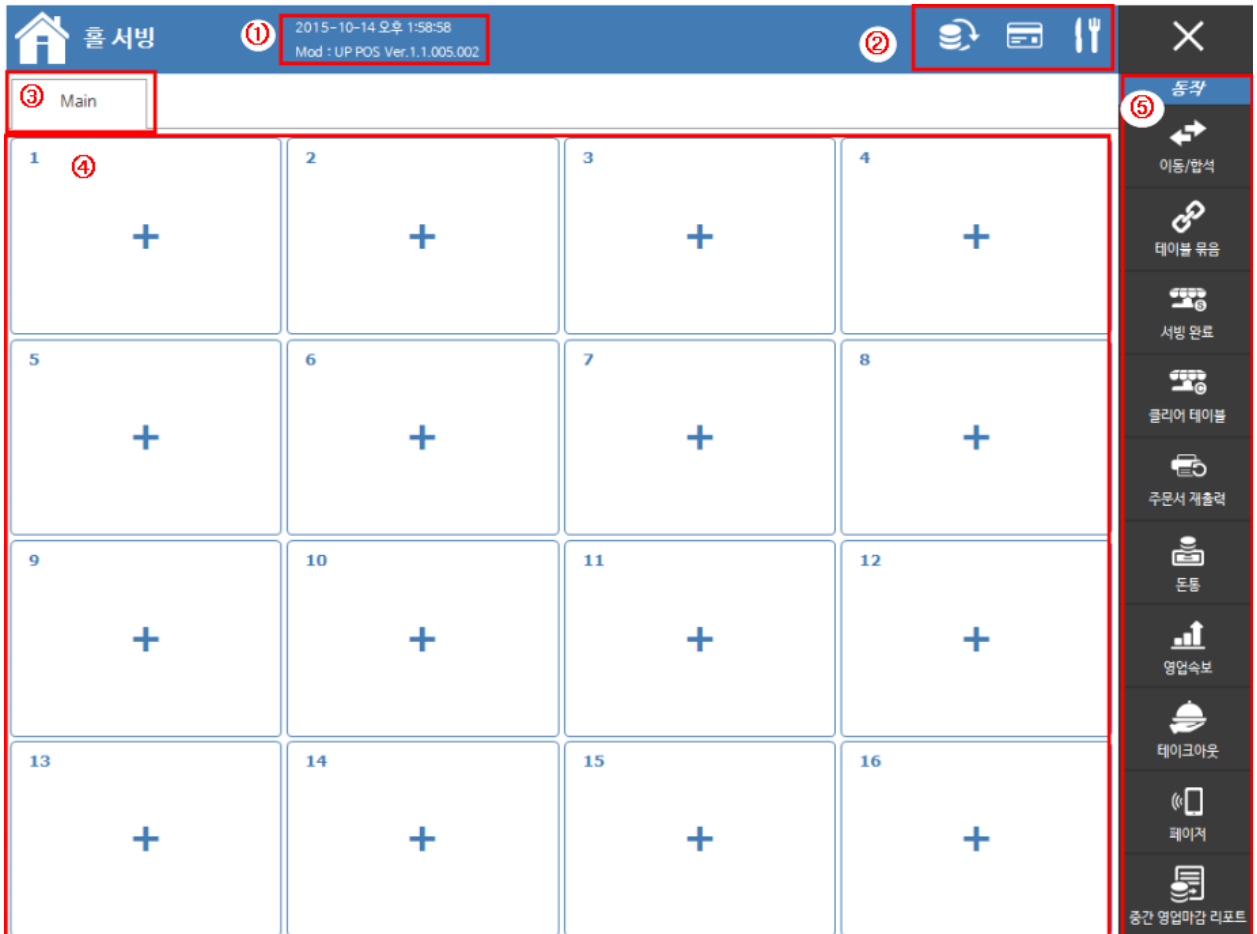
홀 서빙
①
2015-10-14 오후 1:58:58
Mod : UP POS Ver.1.1.005.002
②

③ Main

④

| 1 + | 2 + | 3 + | 4 + |
|---|---|---|---|
| 5 + | 6 + | 7 + | 8 + |
| 9 + | 10 + | 11 + | 12 + |
| 13 + | 14 + | 15 + | 16 + |

동작
⑤
이동/합석
테이블 묶음
서빙 완료
클리어 테이블
주문서 재출력
돈통
영업속보
테이크아웃
페이저
중간 영업마감 리포트